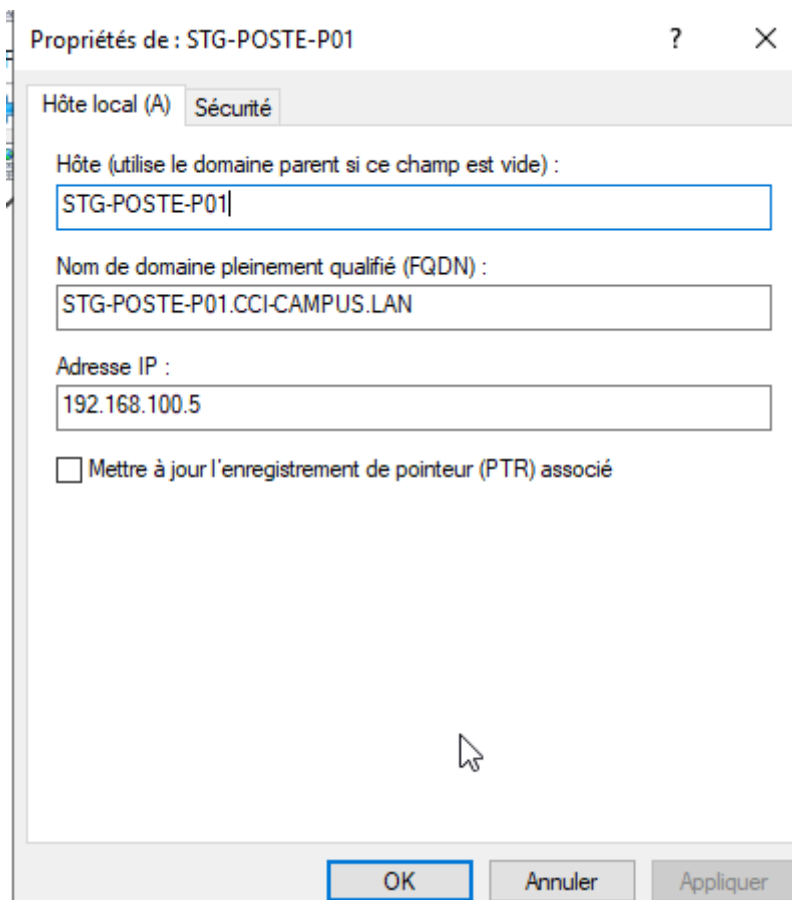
Propriétés de : STG-POSTE-P01

?

×

Hôte local (A)

Sécurité

Hôte (utilise le domaine parent si ce champ est vide) :

STG-POSTE-P01

Nom de domaine pleinement qualifié (FQDN) :

STG-POSTE-P01.CCI-CAMPUS.LAN

Adresse IP :

192.168.100.5

Mettre à jour l'enregistrement de pointeur (PTR) associé

OK

Annuler

Appliquer